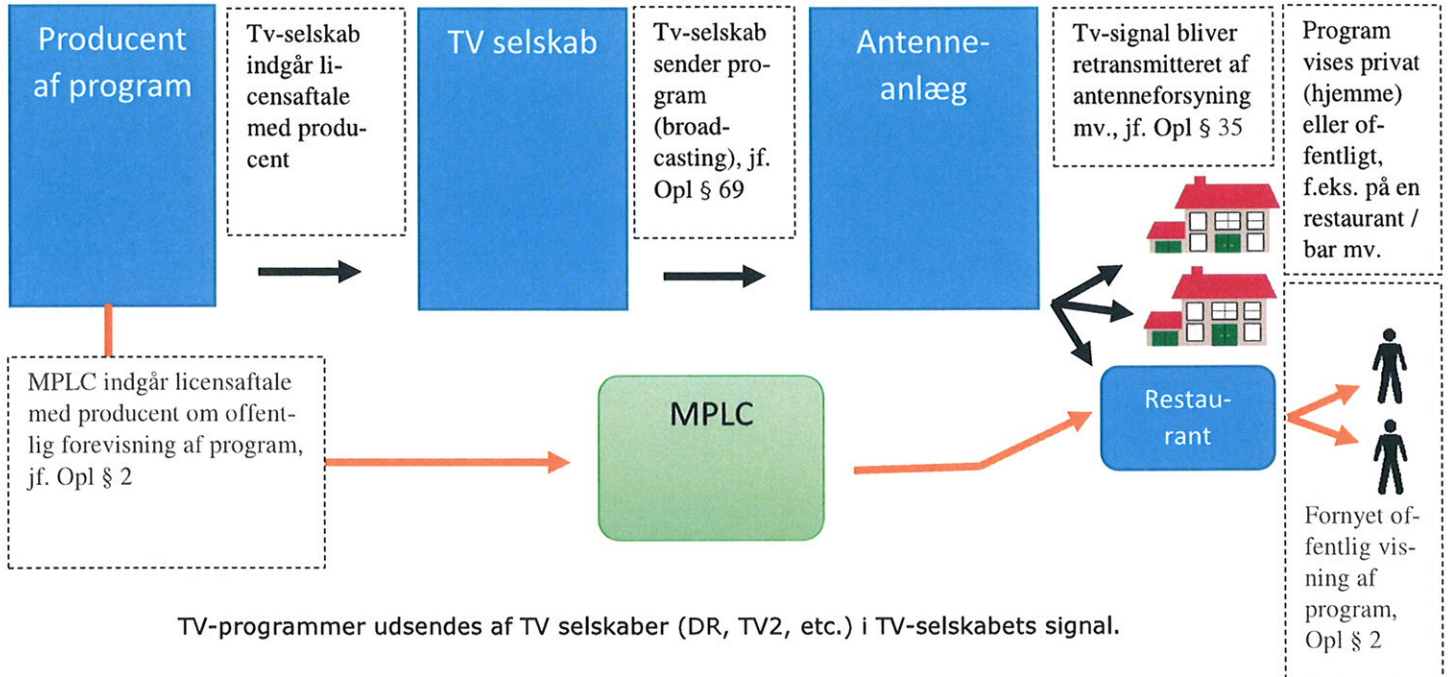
Producent af program

Tv-selskab indgår licensaftale med producent

TV selskab

Tv-selskab sender program (broadcasting), jf. Opl § 69

Antenneanlæg

Tv-signal bliver retransmitteret af antenneforsyning mv., jf. Opl § 35

Program vises privat (hjemme) eller offentligt, f.eks. på en restaurant / bar mv.

MPLC indgår licensaftale med producent om offentlig forevisning af program, jf. Opl § 2

MPLC

Restaurant

Fornyet offentlig visning af program, Opl § 2

TV-programmer udsendes af TV selskaber (DR, TV2, etc.) i TV-selskabets signal.